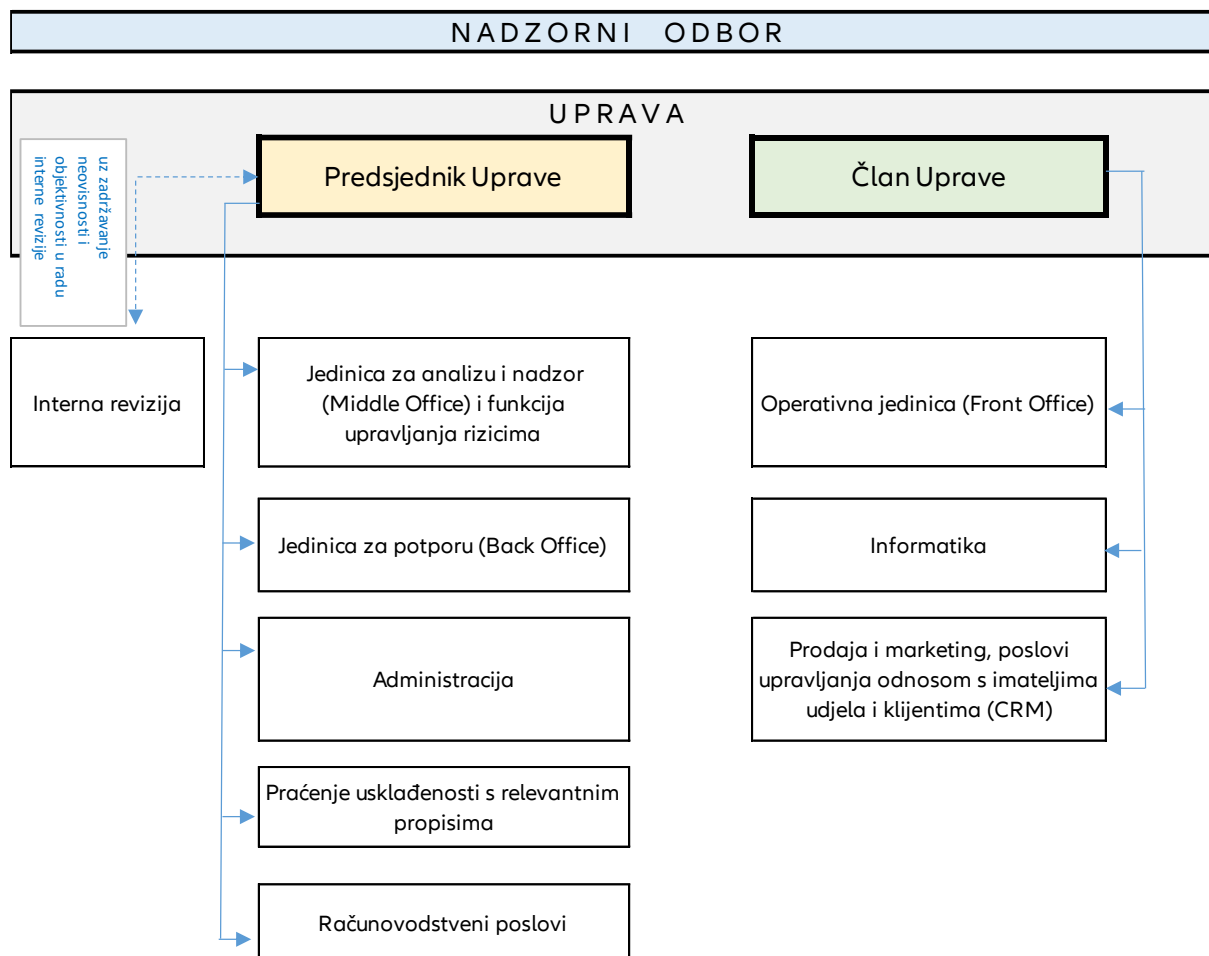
NADZORNI ODBOR

UPRAVA

uz zadržavanje neovisnosti i objektivnosti u radu interne revizije

Predsjednik Uprave

Član Uprave

Interna revizija

Jedinica za analizu i nadzor (Middle Office) i funkcija upravljanja rizicima

Jedinica za potporu (Back Office)

Administracija

Praćenje usklađenosti s relevantnim propisima

Računovodstveni poslovi

Operativna jedinica (Front Office)

Informatika

Prodaja i marketing, poslovi upravljanja odnosom s imateljima udjela i klijentima (CRM)